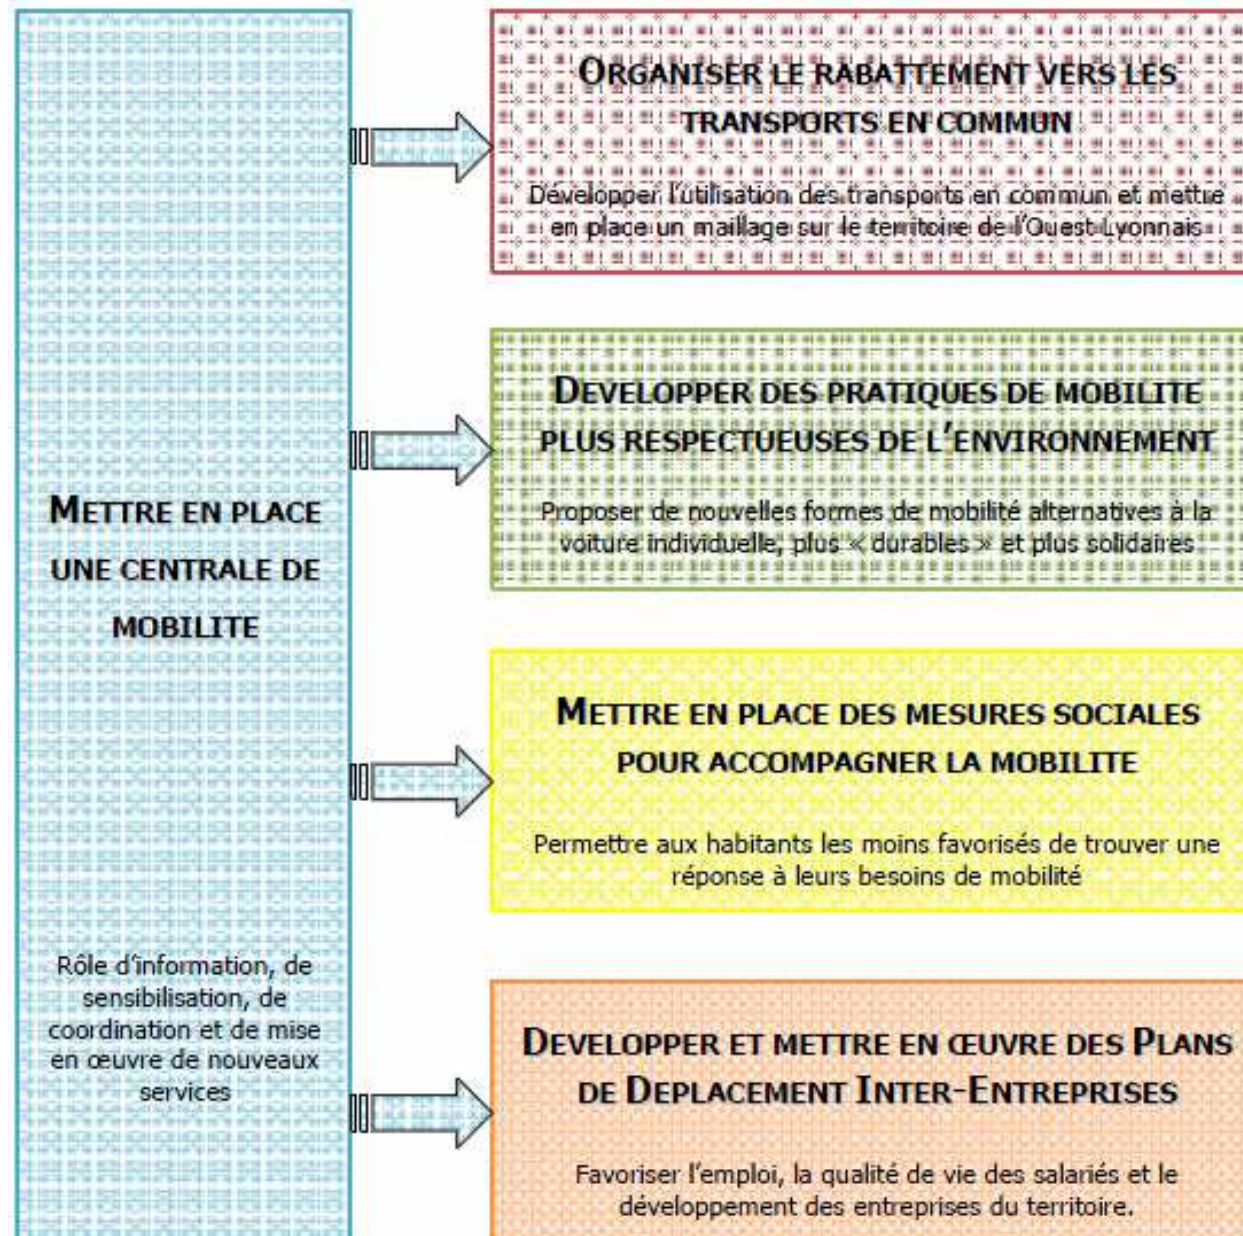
METTRE EN PLACE UNE CENTRALE DE MOBILITE

Rôle d'information, de sensibilisation, de coordination et de mise en œuvre de nouveaux services

ORGANISER LE RABATTEMENT VERS LES TRANSPORTS EN COMMUN

Développer l'utilisation des transports en commun et mettre en place un maillage sur le territoire de l'Ouest Lyonnais

DEVELOPPER DES PRATIQUES DE MOBILITE PLUS RESPECTUEUSES DE L'ENVIRONNEMENT

Proposer de nouvelles formes de mobilité alternatives à la voiture individuelle, plus « durables » et plus solidaires

METTRE EN PLACE DES MESURES SOCIALES POUR ACCOMPAGNER LA MOBILITE

Permettre aux habitants les moins favorisés de trouver une réponse à leurs besoins de mobilité

DEVELOPPER ET METTRE EN ŒUVRE DES PLANS DE DEPLACEMENT INTER-ENTREPRISES

Favoriser l'emploi, la qualité de vie des salariés et le développement des entreprises du territoire.